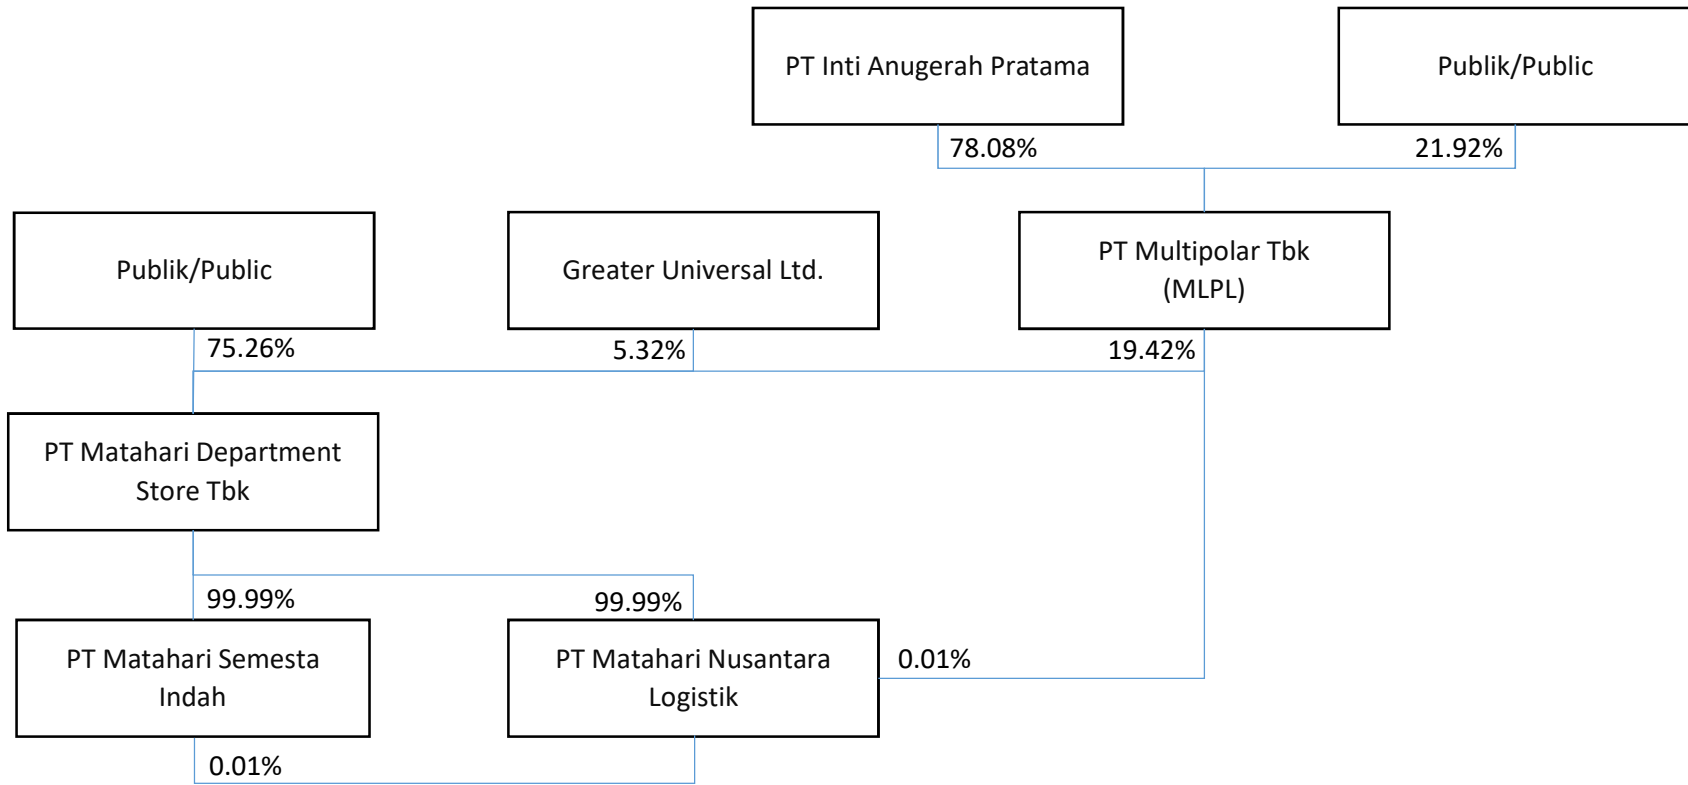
PT Inti Anugerah Pratama

Publik/Public

78.08%

21.92%

Publik/Public

Greater Universal Ltd.

PT Multipolar Tbk (MLPL)

75.26%

5.32%

19.42%

PT Matahari Department Store Tbk

99.99%

99.99%

PT Matahari Semesta Indah

PT Matahari Nusantara Logistik

0.01%

0.01%